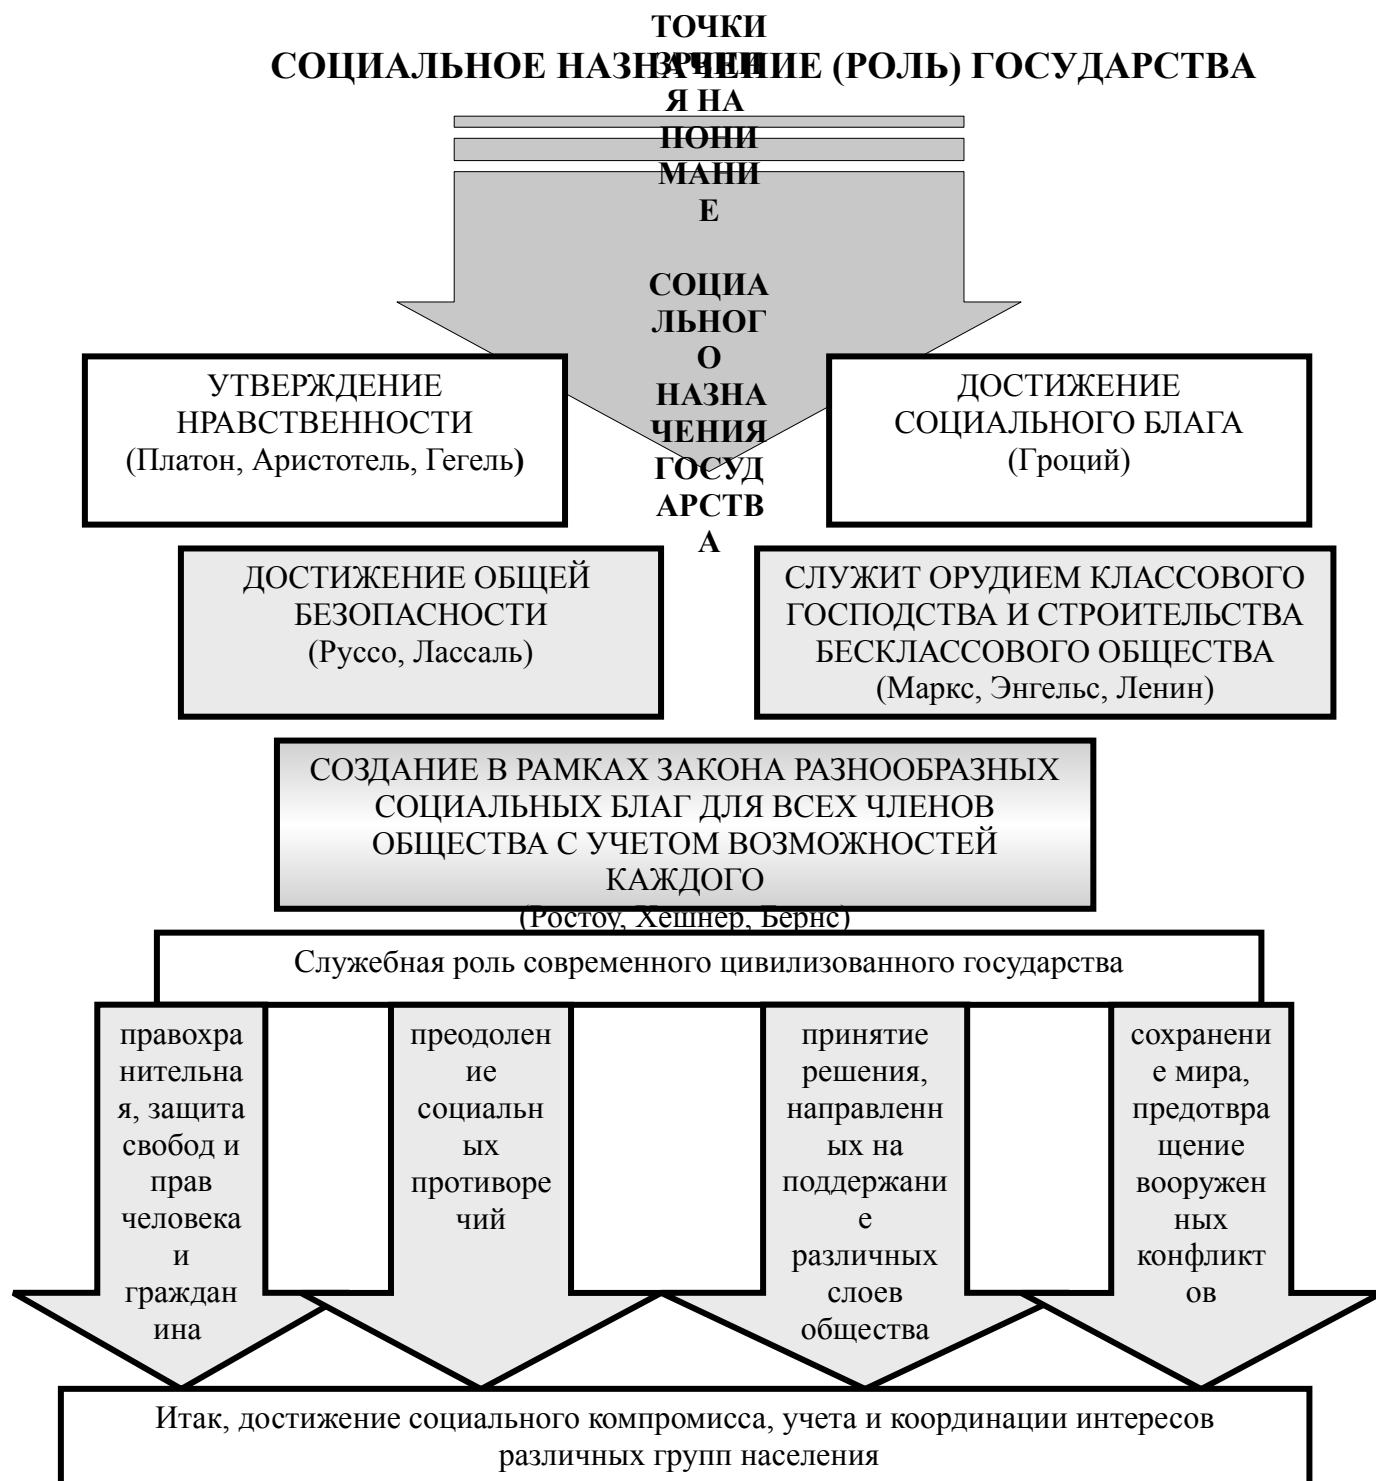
СОЦИАЛЬНОЕ НАЗНАЧЕНИЕ (РОЛЬ) ГОСУДАРСТВА

ТОЧКИ ЗРЕНИЯ НА ПОНИМАНИЕ СОЦИАЛЬНОГО НАЗНАЧЕНИЯ ГОСУДАРСТВА

УТВЕРЖДЕНИЕ НРАВСТВЕННОСТИ (Платон, Аристотель, Гегель)

ДОСТИЖЕНИЕ СОЦИАЛЬНОГО БЛАГА (Гроций)

ДОСТИЖЕНИЕ ОБЩЕЙ БЕЗОПАСНОСТИ (Руссо, Лассаль)

СЛУЖИТ ОРУДИЕМ КЛАССОВОГО ГОСПОДСТВА И СТРОИТЕЛЬСТВА БЕСКЛАССОВОГО ОБЩЕСТВА (Маркс, Энгельс, Ленин)

СОЗДАНИЕ В РАМКАХ ЗАКОНА РАЗНООБРАЗНЫХ СОЦИАЛЬНЫХ БЛАГ ДЛЯ ВСЕХ ЧЛЕНОВ ОБЩЕСТВА С УЧЕТОМ ВОЗМОЖНОСТЕЙ КАЖДОГО (Ростоу, Хешнер, Бернс)

Служебная роль современного цивилизованного государства

правоохранительная, защита свобод и прав человека и гражданина

преодоление социальных противоречий

принятие решения, направленных на поддержание различных слоев общества

сохранение мира, предотвращение вооруженных конфликтов

Итак, достижение социального компромисса, учета и координации интересов различных групп населения